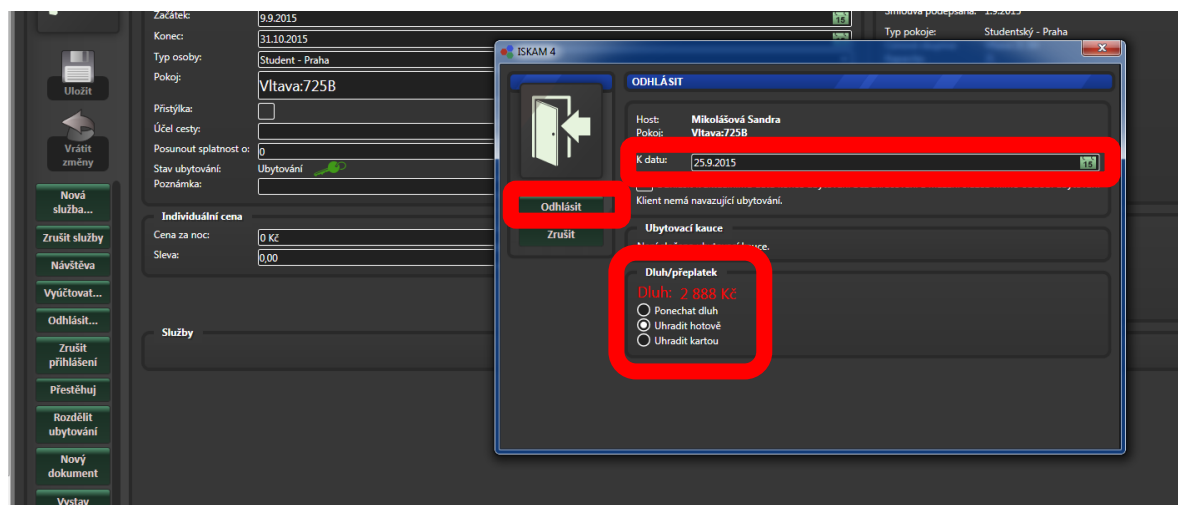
Uložit

Vrátit změny

Nová služba...

Zrušit služby

Návštěva

Vyúčtovat...

Odhlásit...

Zrušit přihlášení

Přestěhuj

Rozdělit ubytování

Nový dokument

Vystav

Začátek: 9.9.2015

Konec: 31.10.2015

Typ osoby: Student - Praha

Pokoj: Vltava:725B

Přistýlka:

Účel cesty:

Posunout splatnost o: 0

Stav ubytování: Ubytování

Poznámka:

Individuální cena

Cena za noc: 0 Kč

Sleva: 0,00

Služby

Smlouva podepsána: 1.9.2015

Typ pokoje: Studentský - Praha

ISKAM 4

ODHLÁSIT

Odhlásit

Zrušit

Host: Mikolášová Sandra

Pokoj: Vltava:725B

K datu: 25.9.2015

Klient nemá navazující ubytování.

Ubytovací kauce

N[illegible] kauce.

Dluh/přeplatek

Dluh: 2 888 Kč

Ponechat dluh

Uhradit hotově

Uhradit kartou